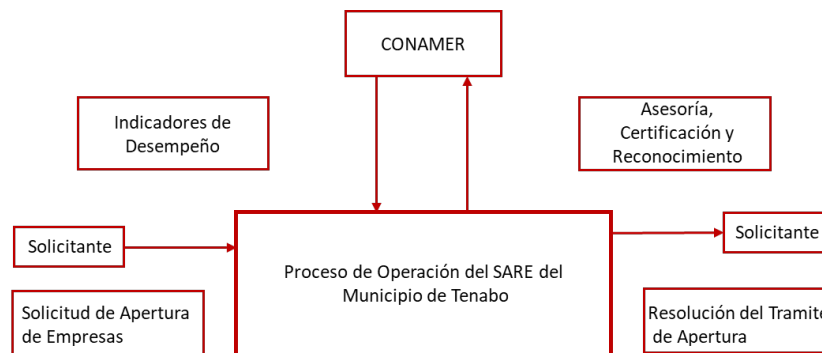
CONAMER

Indicadores de Desempeño

Asesoría, Certificación y Reconocimiento

Solicitante

Proceso de Operación del SARE del Municipio de Tenabo

Solicitante

Solicitud de Apertura de Empresas

Resolución del Tramite de Apertura